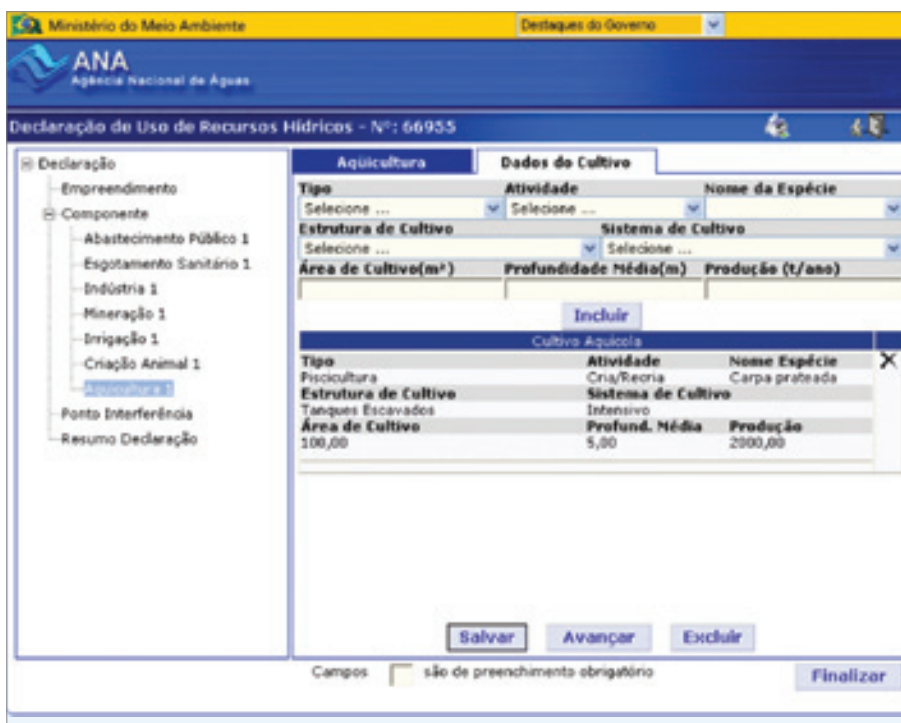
Ministério do Meio Ambiente

Destaques do Governo

ANA
Agência Nacional de Águas

Declaração de Uso de Recursos Hídricos - Nº: 66955

Declaração
Empreendimento
Componente
Abastecimento Público 1
Esgotamento Sanitário 1
Indústria 1
Mineração 1
Irrigação 1
Criação Animal 1
Aquicultura 1
Ponto Interferência
Resumo Declaração

Aquicultura | Dados do Cultivo

Tipo
Selecione ...
Atividade
Selecione ...
Nome da Espécie
Estrutura de Cultivo
Selecione ...
Sistema de Cultivo
Selecione ...
Área de Cultivo(m²)
Profundidade Média(m)
Produção (t/ano)

Incluir

Cultivo Aquícola

| Tipo | Atividade | Nome Espécie |
|---|---|---|
| Piscicultura | Cria/Recria | Carpa prateada |
| Estrutura de Cultivo | Sistema de Cultivo | |
| Tanques Escavados | Intensivo | |
| Área de Cultivo | Profund. Média | Produção |
| 100,00 | 5,00 | 2000,00 |

Salvar Avançar Excluir

Campos são de preenchimento obrigatório

Finalizar